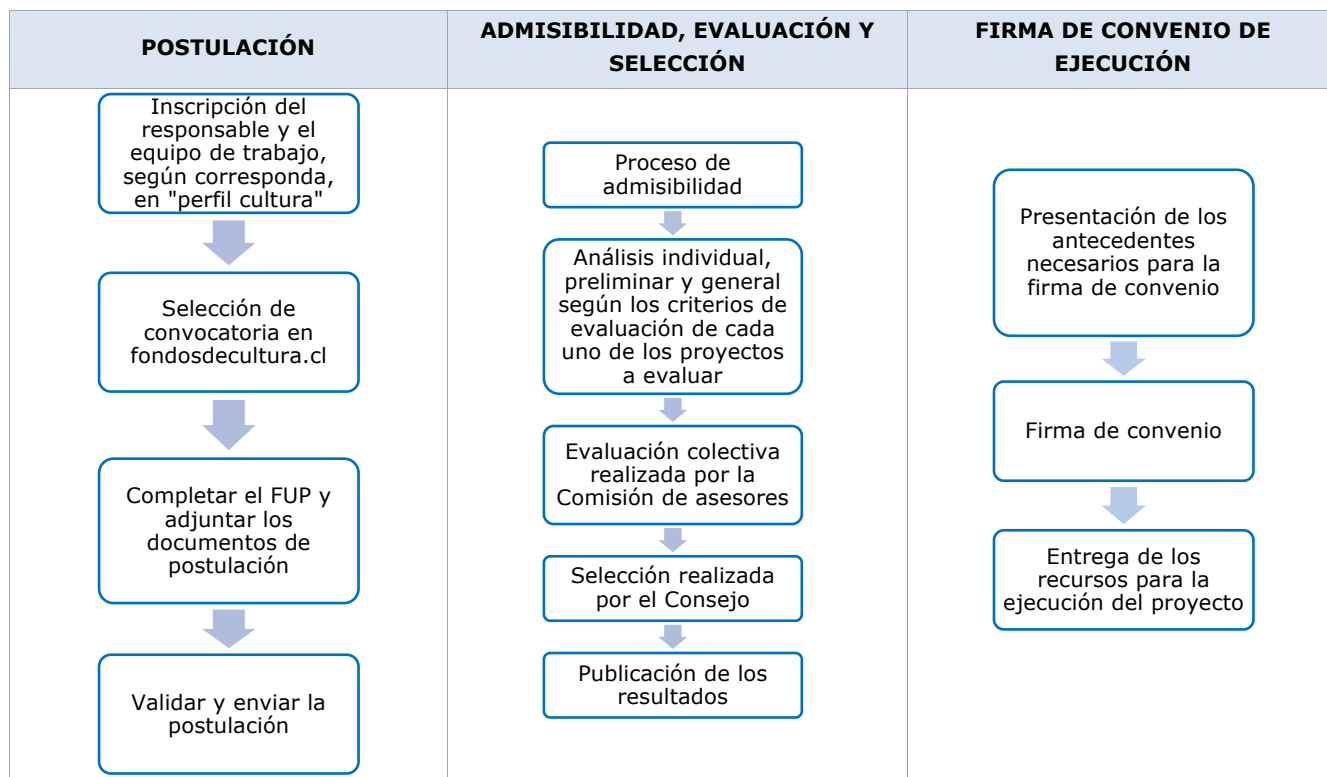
POSTULACIÓN

Inscripción del responsable y el equipo de trabajo, según corresponda, en "perfil cultura"

Selección de convocatoria en fondosdecultura.cl

Completar el FUP y adjuntar los documentos de postulación

Validar y enviar la postulación

ADMISIBILIDAD, EVALUACIÓN Y SELECCIÓN

Proceso de admisibilidad

Análisis individual, preliminar y general según los criterios de evaluación de cada uno de los proyectos a evaluar

Evaluación colectiva realizada por la Comisión de asesores

Selección realizada por el Consejo

Publicación de los resultados

FIRMA DE CONVENIO DE EJECUCIÓN

Presentación de los antecedentes necesarios para la firma de convenio

Firma de convenio

Entrega de los recursos para la ejecución del proyecto